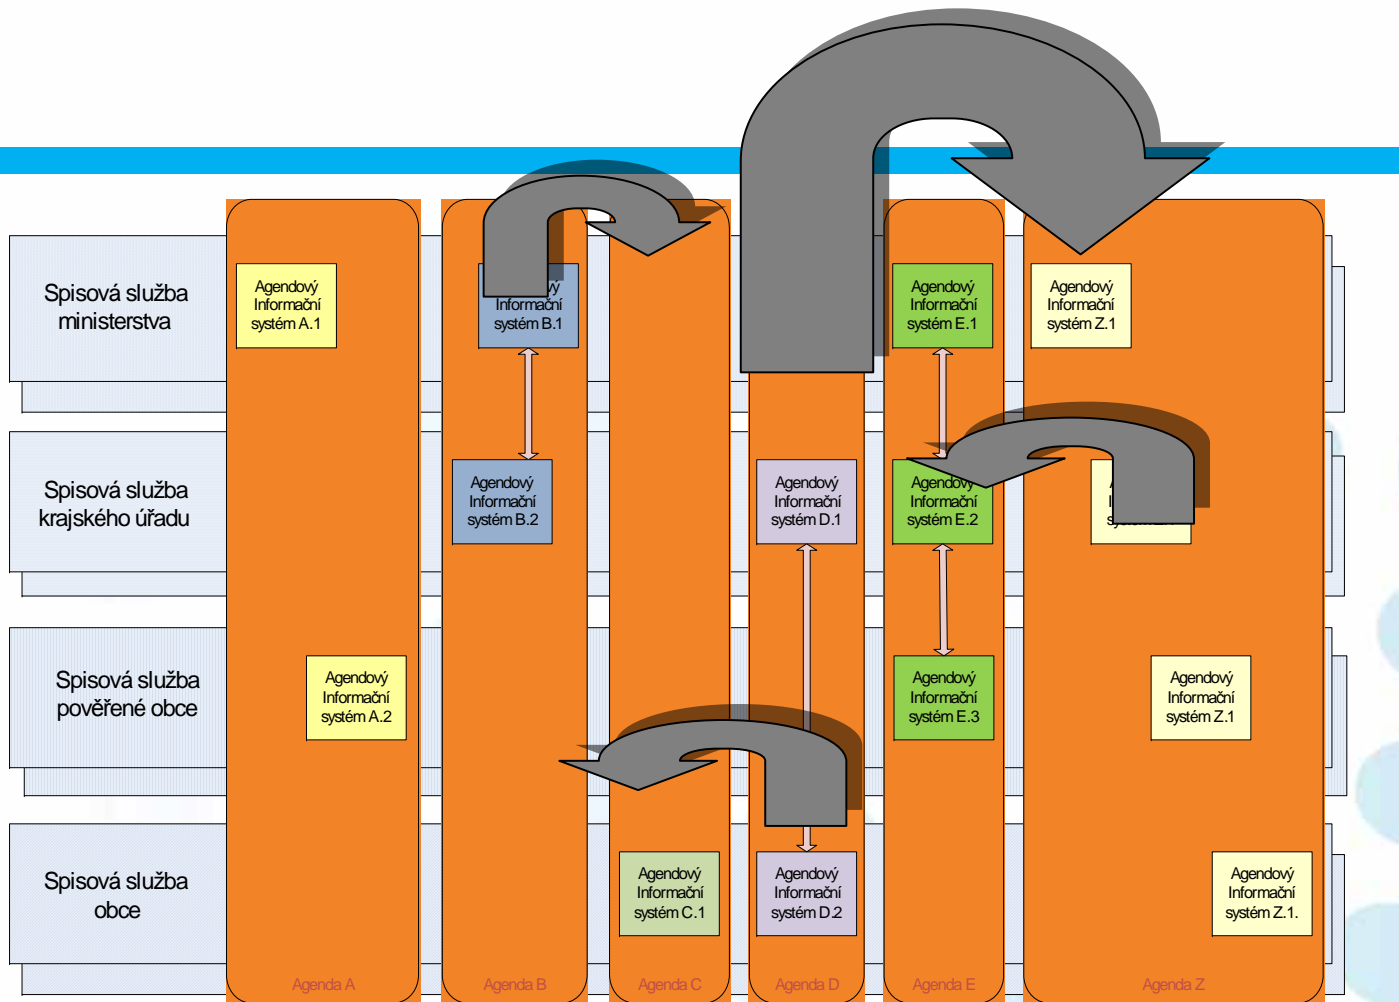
Spisová služba ministerstva

Spisová služba krajského úřadu

Spisová služba pověřené obce

Spisová služba obce

Agendový Informační systém A.1

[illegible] Informační systém B.1

Agendový Informační systém E.1

Agendový Informační systém Z.1

Agendový Informační systém B.2

Agendový Informační systém D.1

Agendový Informační systém E.2

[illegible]

Agendový Informační systém A.2

Agendový Informační systém E.3

Agendový Informační systém Z.1

Agendový Informační systém C.1

Agendový Informační systém D.2

Agendový Informační systém Z.1.

Agenda A

Agenda B

Agenda C

Agenda D

Agenda E

Agenda Z